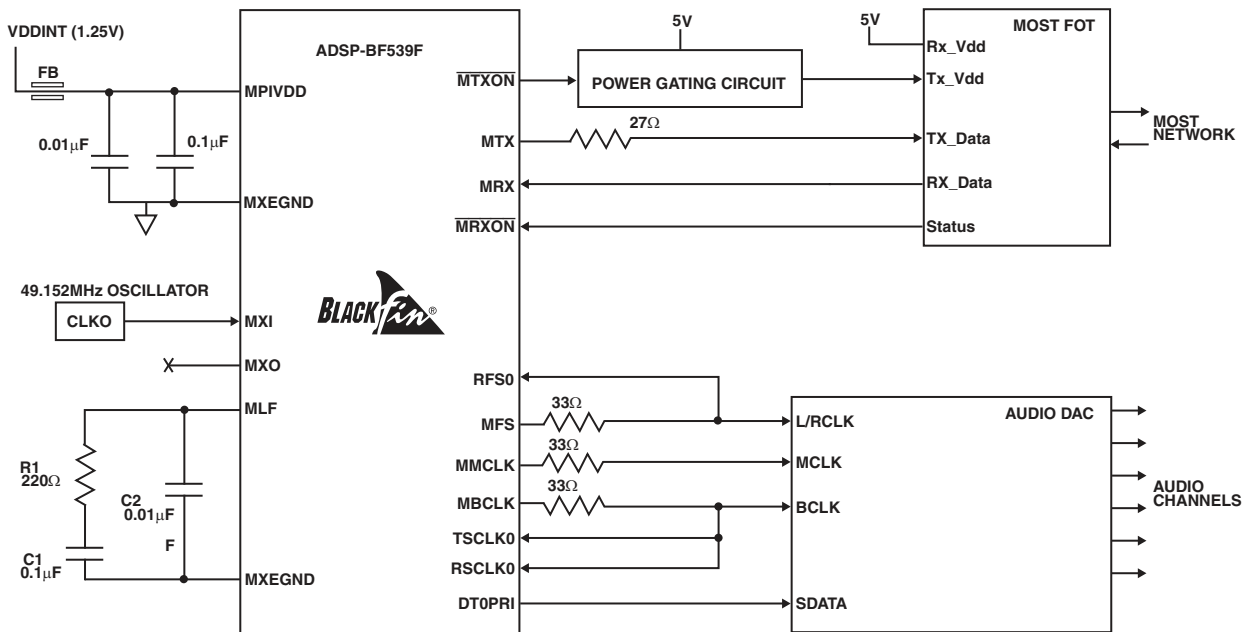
VDDINT (1.25V)

FB

MPIVDD

0.01μF

0.1μF

MXEGND

49.152MHz OSCILLATOR

CLKO

MXI

MXO

MLF

R1 220Ω

C2 0.01μF

F

C1 0.1μF

MXEGND

ADSP-BF539F

BLACKfin®

$\overline{MTXON}$

MTX

MRX

$\overline{MRXON}$

RFS0

MFS

MMCLK

MBCLK

TSCLK0

RSCLK0

DT0PRI

5V

POWER GATING CIRCUIT

27Ω

5V

MOST FOT

Rx_Vdd

Tx_Vdd

TX_Data

RX_Data

Status

MOST NETWORK

33Ω

33Ω

33Ω

AUDIO DAC

L/RCLK

MCLK

BCLK

SDATA

AUDIO CHANNELS